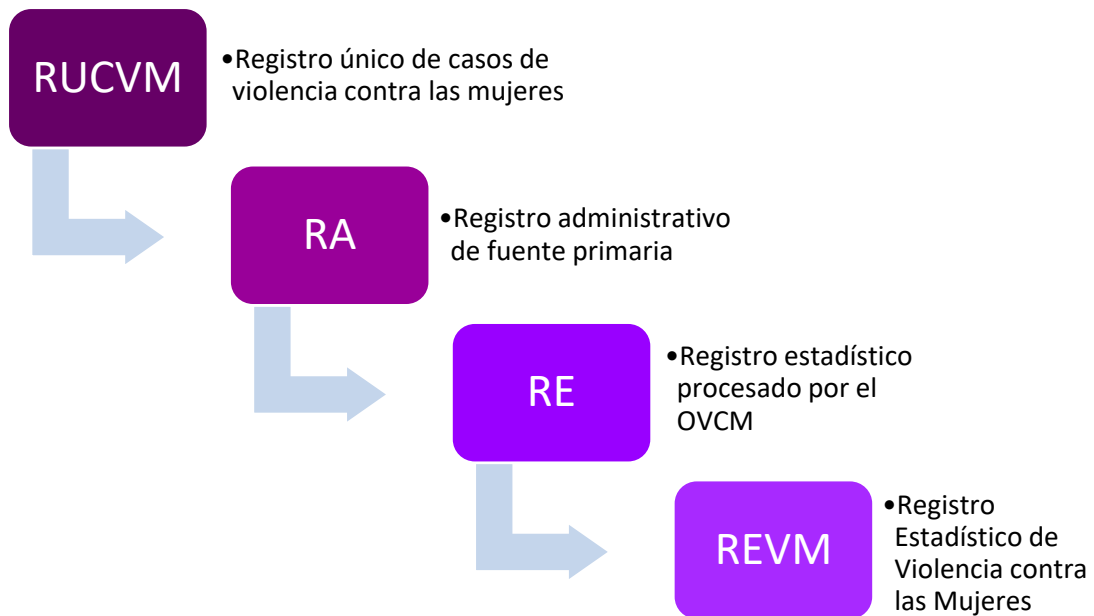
RUCVM

•Registro único de casos de violencia contra las mujeres

RA

•Registro administrativo de fuente primaria

RE

•Registro estadístico procesado por el OVCM

REVM

•Registro Estadístico de Violencia contra las Mujeres